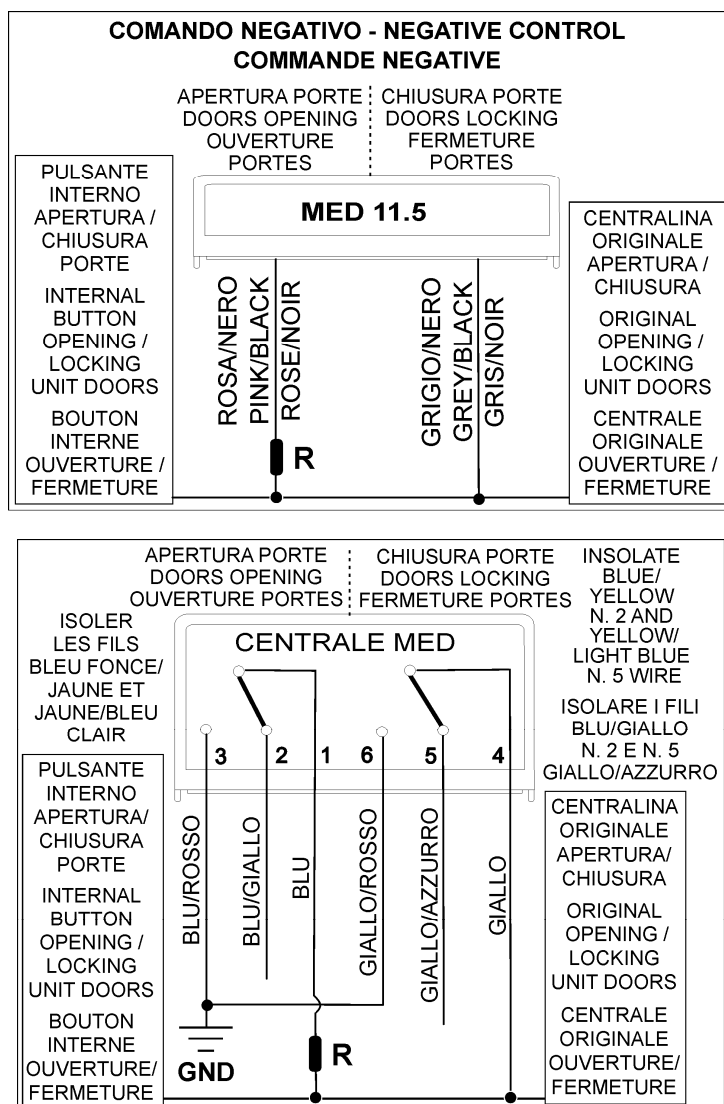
COMANDO NEGATIVO - NEGATIVE CONTROL
COMMANDE NEGATIVE

APERTURA PORTE
DOORS OPENING
OUVERTURE PORTES

CHIUSURA PORTE
DOORS LOCKING
FERMETURE PORTES

PULSANTE INTERNO APERTURA / CHIUSURA PORTE

INTERNAL BUTTON OPENING / LOCKING UNIT DOORS

BOUTON INTERNE OUVERTURE / FERMETURE

MED 11.5

ROSA/NERO
PINK/BLACK
ROSE/NOIR

R

GRIGIO/NERO
GREY/BLACK
GRIS/NOIR

CENTRALINA ORIGINALE APERTURA / CHIUSURA

ORIGINAL OPENING / LOCKING UNIT DOORS

CENTRALE ORIGINALE OUVERTURE / FERMETURE

APERTURA PORTE
DOORS OPENING
OUVERTURE PORTES

CHIUSURA PORTE
DOORS LOCKING
FERMETURE PORTES

INSOLATE BLUE/ YELLOW N. 2 AND YELLOW/ LIGHT BLUE N. 5 WIRE

ISOLARE I FILI BLU/GIALLO N. 2 E N. 5 GIALLO/AZZURRO

ISOLER LES FILS BLEU FONCE/ JAUNE ET JAUNE/BLEU CLAIR

CENTRALE MED

3 2 1 6 5 4

PULSANTE INTERNO APERTURA/ CHIUSURA PORTE

INTERNAL BUTTON OPENING / LOCKING UNIT DOORS

BOUTON INTERNE OUVERTURE/ FERMETURE

BLU/ROSSO
BLU/GIALLO
BLU
GIALLO/ROSSO
GIALLO/AZZURRO
GIALLO

GND

R

CENTRALINA ORIGINALE APERTURA/ CHIUSURA

ORIGINAL OPENING / LOCKING UNIT DOORS

CENTRALE ORIGINALE OUVERTURE/ FERMETURE